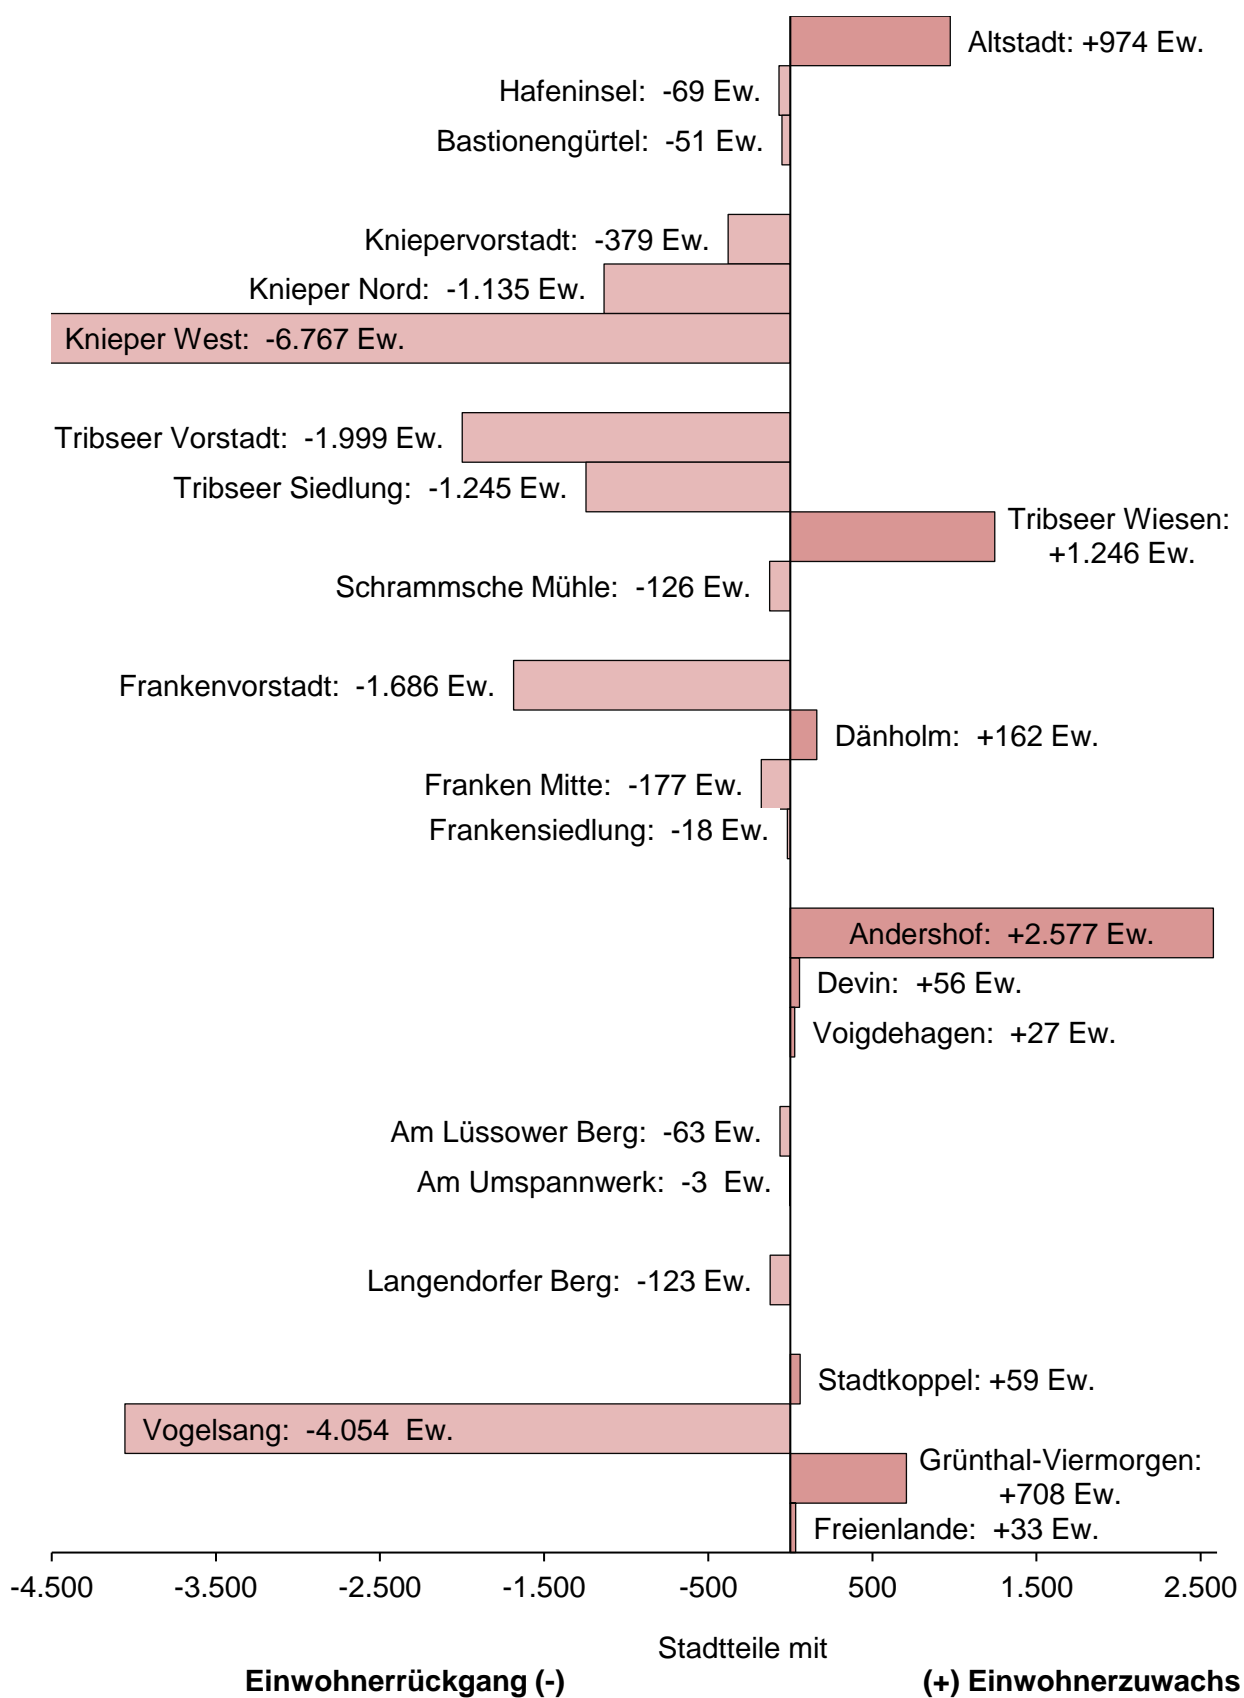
Altstadt: +974 Ew.
Hafeninsel: -69 Ew.
Bastionengürtel: -51 Ew.
Kniepervorstadt: -379 Ew.
Knieper Nord: -1.135 Ew.
Knieper West: -6.767 Ew.
Tribseer Vorstadt: -1.999 Ew.
Tribseer Siedlung: -1.245 Ew.
Tribseer Wiesen: +1.246 Ew.
Schrammsche Mühle: -126 Ew.
Frankenvorstadt: -1.686 Ew.
Dänholm: +162 Ew.
Franken Mitte: -177 Ew.
Frankensiedlung: -18 Ew.
Andershof: +2.577 Ew.
Devin: +56 Ew.
Voigdehagen: +27 Ew.
Am Lüssower Berg: -63 Ew.
Am Umspannwerk: -3 Ew.
Langendorfer Berg: -123 Ew.
Stadtkoppel: +59 Ew.
Vogelsang: -4.054 Ew.
Grünthal-Viermorgen: +708 Ew.
Freienlande: +33 Ew.

-4.500 -3.500 -2.500 -1.500 -500 500 1.500 2.500

Stadtteile mit
Einwohnerrückgang (-) (+) Einwohnerzuwachs